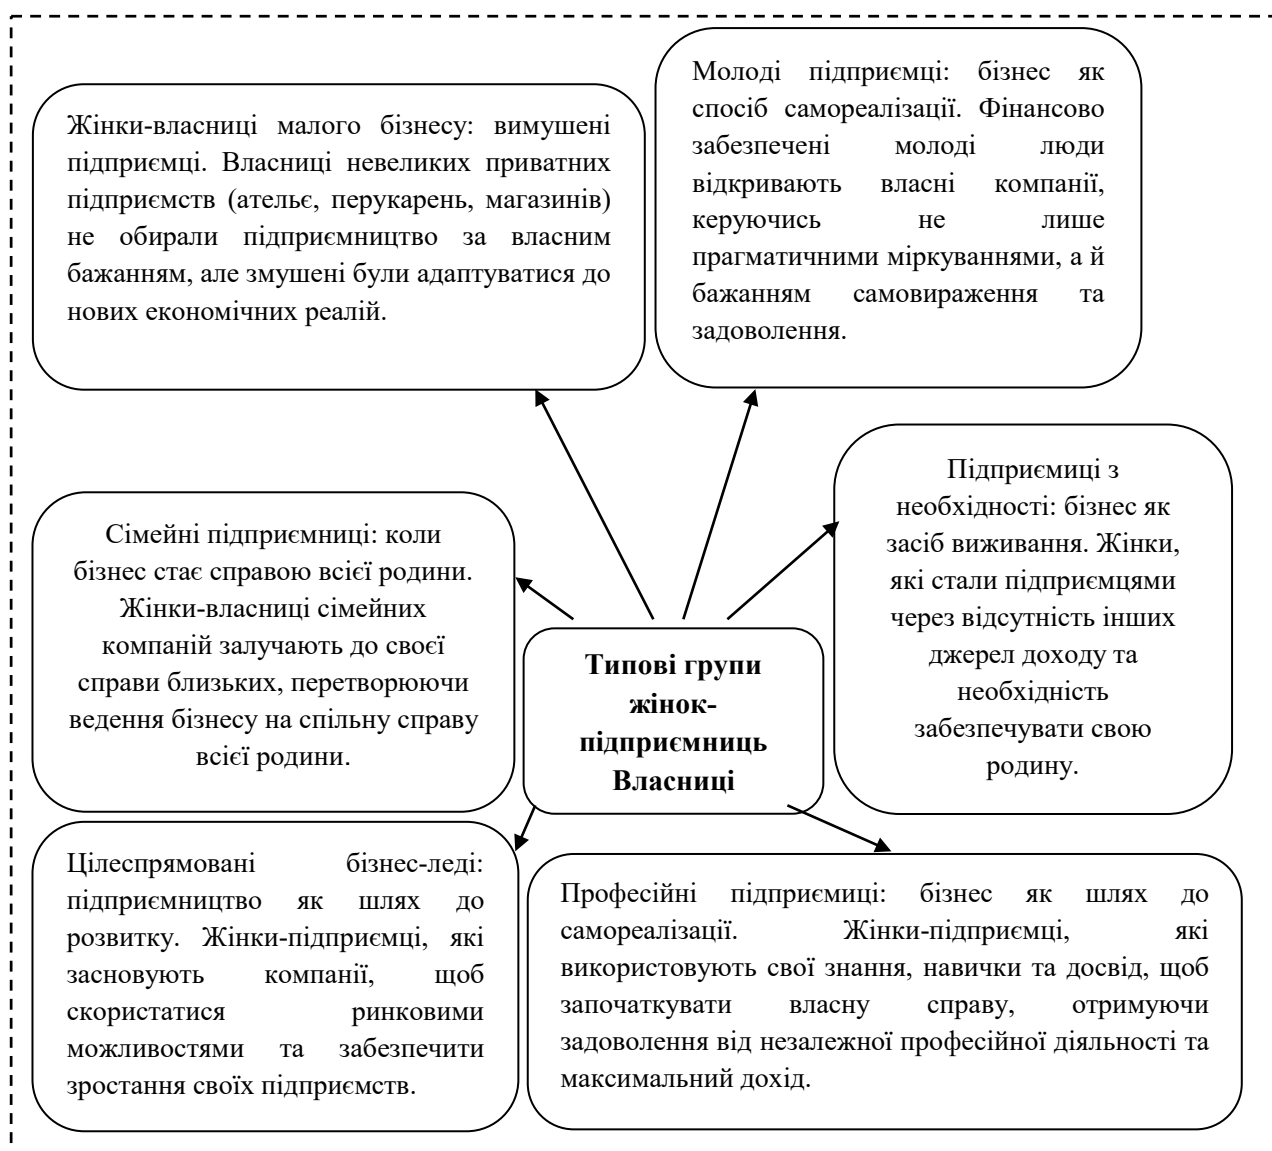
Жінки-власниці малого бізнесу: вимушені підприємці. Власниці невеликих приватних підприємств (ательє, перукарень, магазинів) не обирали підприємництво за власним бажанням, але змушені були адаптуватися до нових економічних реалій.

Молоді підприємці: бізнес як спосіб самореалізації. Фінансово забезпечені молоді люди відкривають власні компанії, керуючись не лише прагматичними міркуваннями, а й бажанням самовираження та задоволення.

Сімейні підприємниці: коли бізнес стає справою всієї родини. Жінки-власниці сімейних компаній залучають до своєї справи близьких, перетворюючи ведення бізнесу на спільну справу всієї родини.

Типові групи жінок-підприємниць Власниці

Підприємиці з необхідності: бізнес як засіб виживання. Жінки, які стали підприємцями через відсутність інших джерел доходу та необхідність забезпечувати свою родину.

Цілеспрямовані бізнес-леді: підприємництво як шлях до розвитку. Жінки-підприємці, які засновують компанії, щоб скористатися ринковими можливостями та забезпечити зростання своїх підприємств.

Професійні підприємиці: бізнес як шлях до самореалізації. Жінки-підприємці, які використовують свої знання, навички та досвід, щоб започаткувати власну справу, отримуючи задоволення від незалежної професійної діяльності та максимальний дохід.